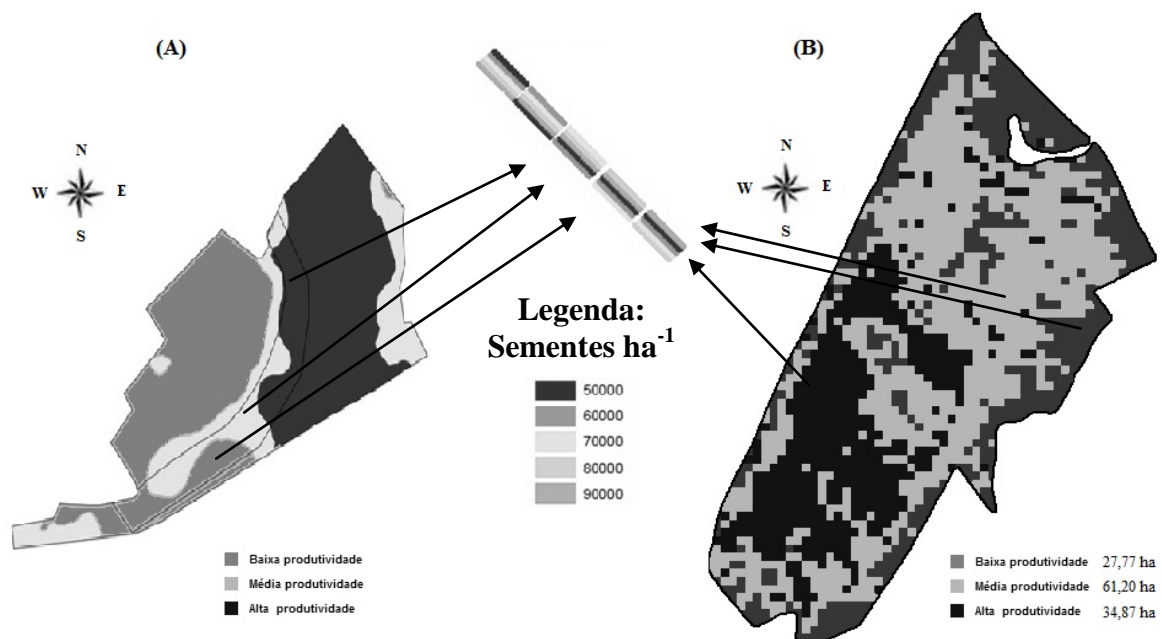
(A)

N
W E
S

Baixa produtividade
Média produtividade
Alta produtividade

Legenda:
Sementes ha$^{-1}$

50000
60000
70000
80000
90000

(B)

N
W E
S

Baixa produtividade 27,77 ha
Média produtividade 61,20 ha
Alta produtividade 34,87 ha